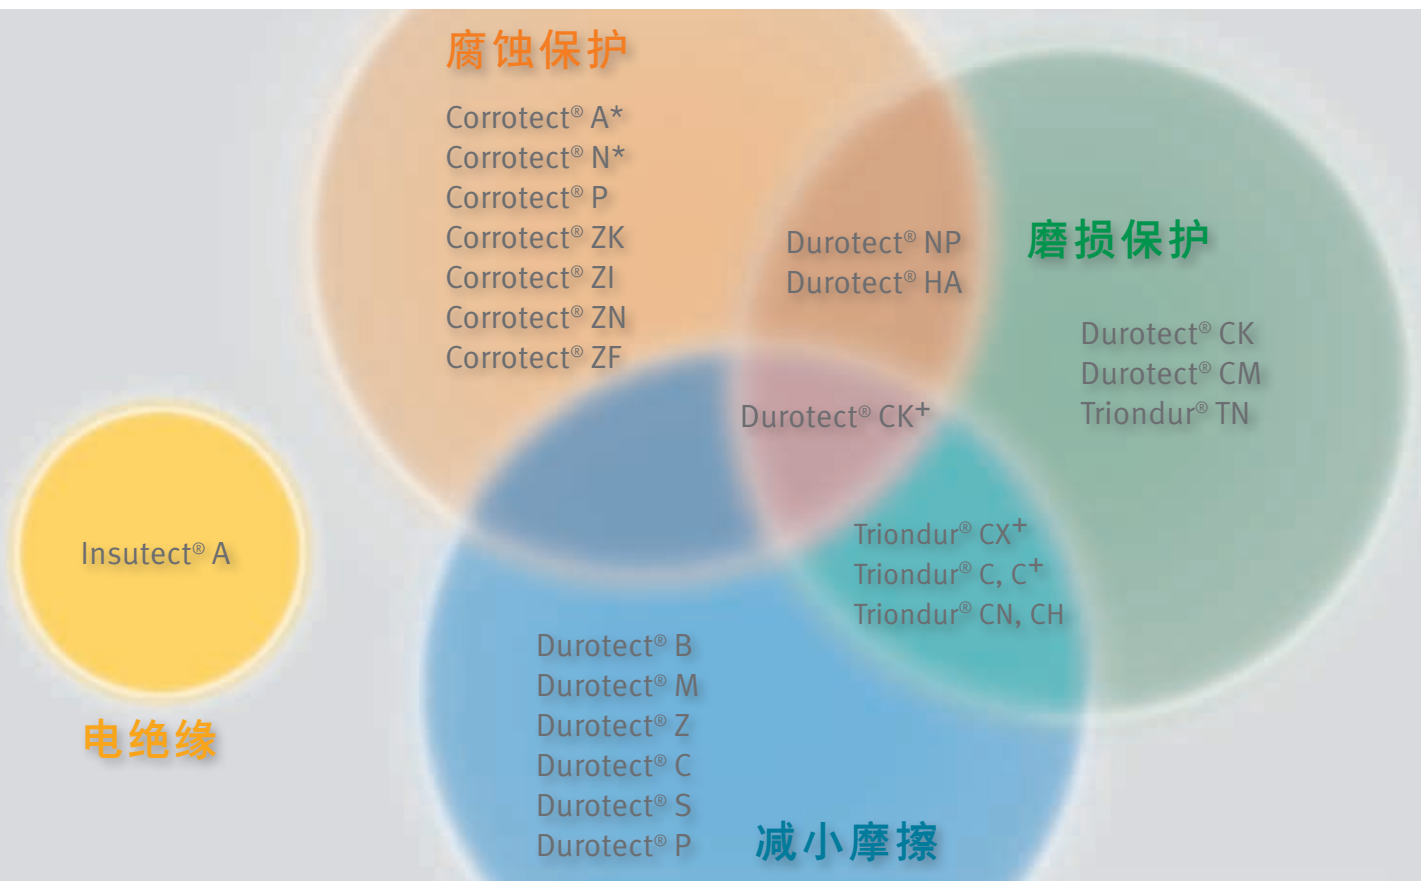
腐蚀保护

Corrotect® A*
Corrotect® N*
Corrotect® P
Corrotect® ZK
Corrotect® ZI
Corrotect® ZN
Corrotect® ZF

Durotect® NP
Durotect® HA

磨损保护

Durotect® CK
Durotect® CM
Triondur® TN

Durotect® CK$^+$

Insutect® A

Triondur® CX$^+$
Triondur® C, C$^+$
Triondur® CN, CH

Durotect® B
Durotect® M
Durotect® Z
Durotect® C
Durotect® S
Durotect® P

电绝缘

减小摩擦